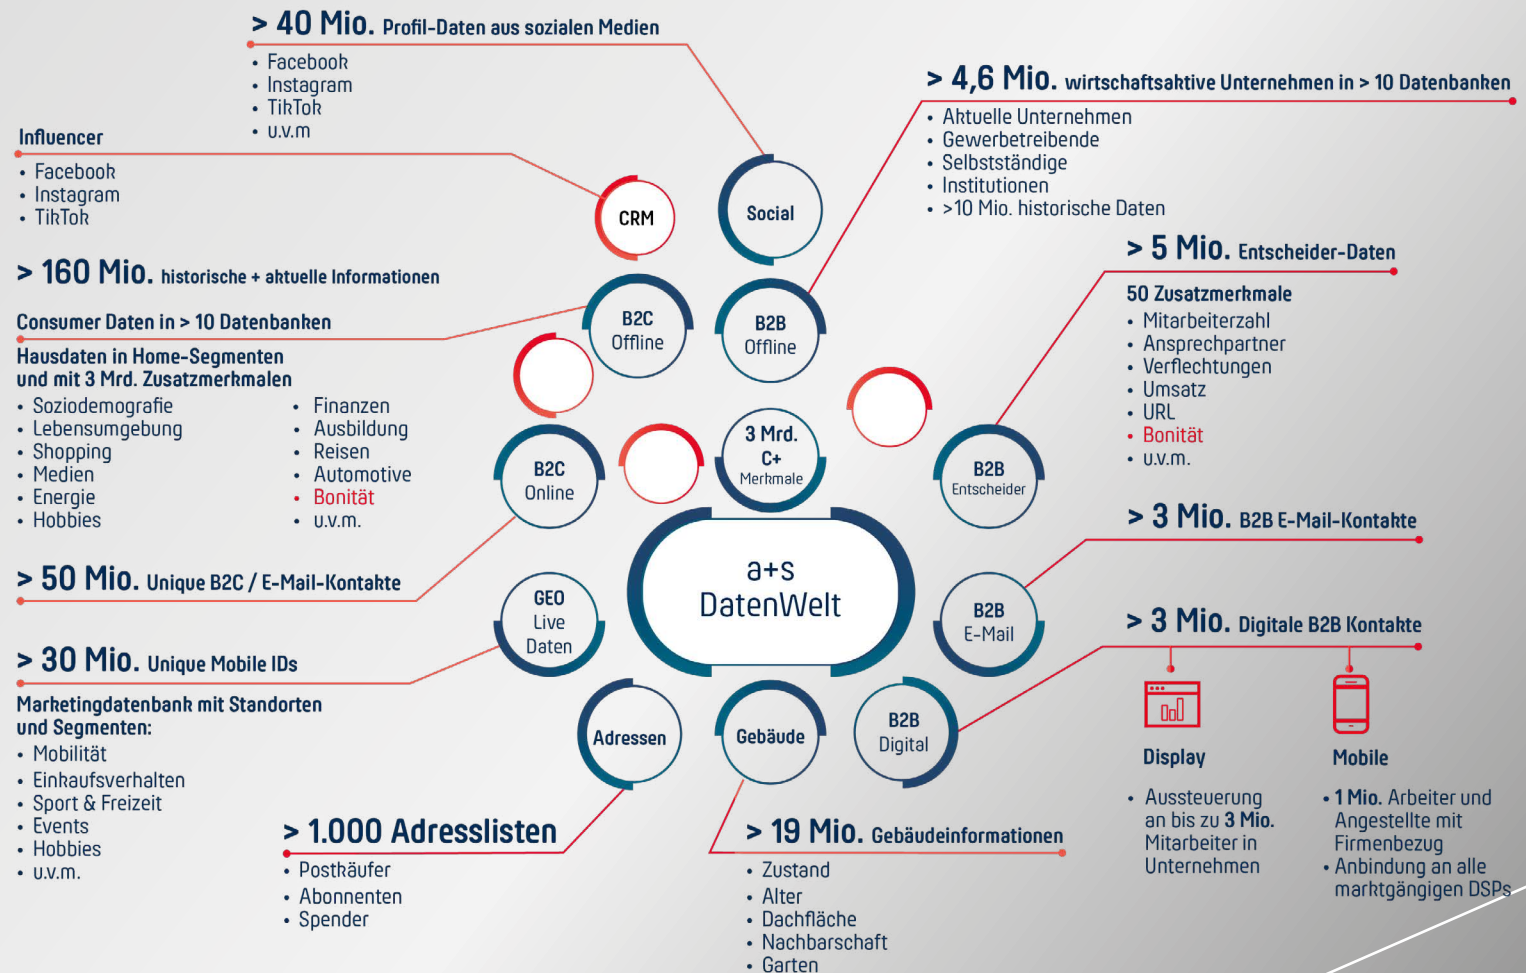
> 40 Mio. Profil-Daten aus sozialen Medien
• Facebook
• Instagram
• TikTok
• u.v.m

> 4,6 Mio. wirtschaftsaktive Unternehmen in > 10 Datenbanken
• Aktuelle Unternehmen
• Gewerbetreibende
• Selbstständige
• Institutionen
• >10 Mio. historische Daten

Influencer
• Facebook
• Instagram
• TikTok

CRM

Social

> 160 Mio. historische + aktuelle Informationen

Consumer Daten in > 10 Datenbanken

Hausdaten in Home-Segmenten und mit 3 Mrd. Zusatzmerkmalen
• Soziodemografie
• Lebensumgebung
• Shopping
• Medien
• Energie
• Hobbies

• Finanzen
• Ausbildung
• Reisen
• Automotive
• Bonität
• u.v.m.

B2C Offline

B2B Offline

> 5 Mio. Entscheider-Daten

50 Zusatzmerkmale
• Mitarbeiterzahl
• Ansprechpartner
• Verflechtungen
• Umsatz
• URL
• Bonität
• u.v.m.

B2C Online

3 Mrd. C+ Merkmale

B2B Entscheider

> 50 Mio. Unique B2C / E-Mail-Kontakte

a+s DatenWelt

> 3 Mio. B2B E-Mail-Kontakte

GEO Live Daten

B2B E-Mail

> 3 Mio. Digitale B2B Kontakte

> 30 Mio. Unique Mobile IDs

Marketingdatenbank mit Standorten und Segmenten:
• Mobilität
• Einkaufsverhalten
• Sport & Freizeit
• Events
• Hobbies
• u.v.m.

Adressen

Gebäude

B2B Digital

Display
• Aussteuerung an bis zu 3 Mio. Mitarbeiter in Unternehmen

Mobile
• 1 Mio. Arbeiter und Angestellte mit Firmenbezug
• Anbindung an alle marktgängigen DSPs

> 1.000 Adresslisten
• Postkäufer
• Abonnenten
• Spender

> 19 Mio. Gebäudeinformationen
• Zustand
• Alter
• Dachfläche
• Nachbarschaft
• Garten